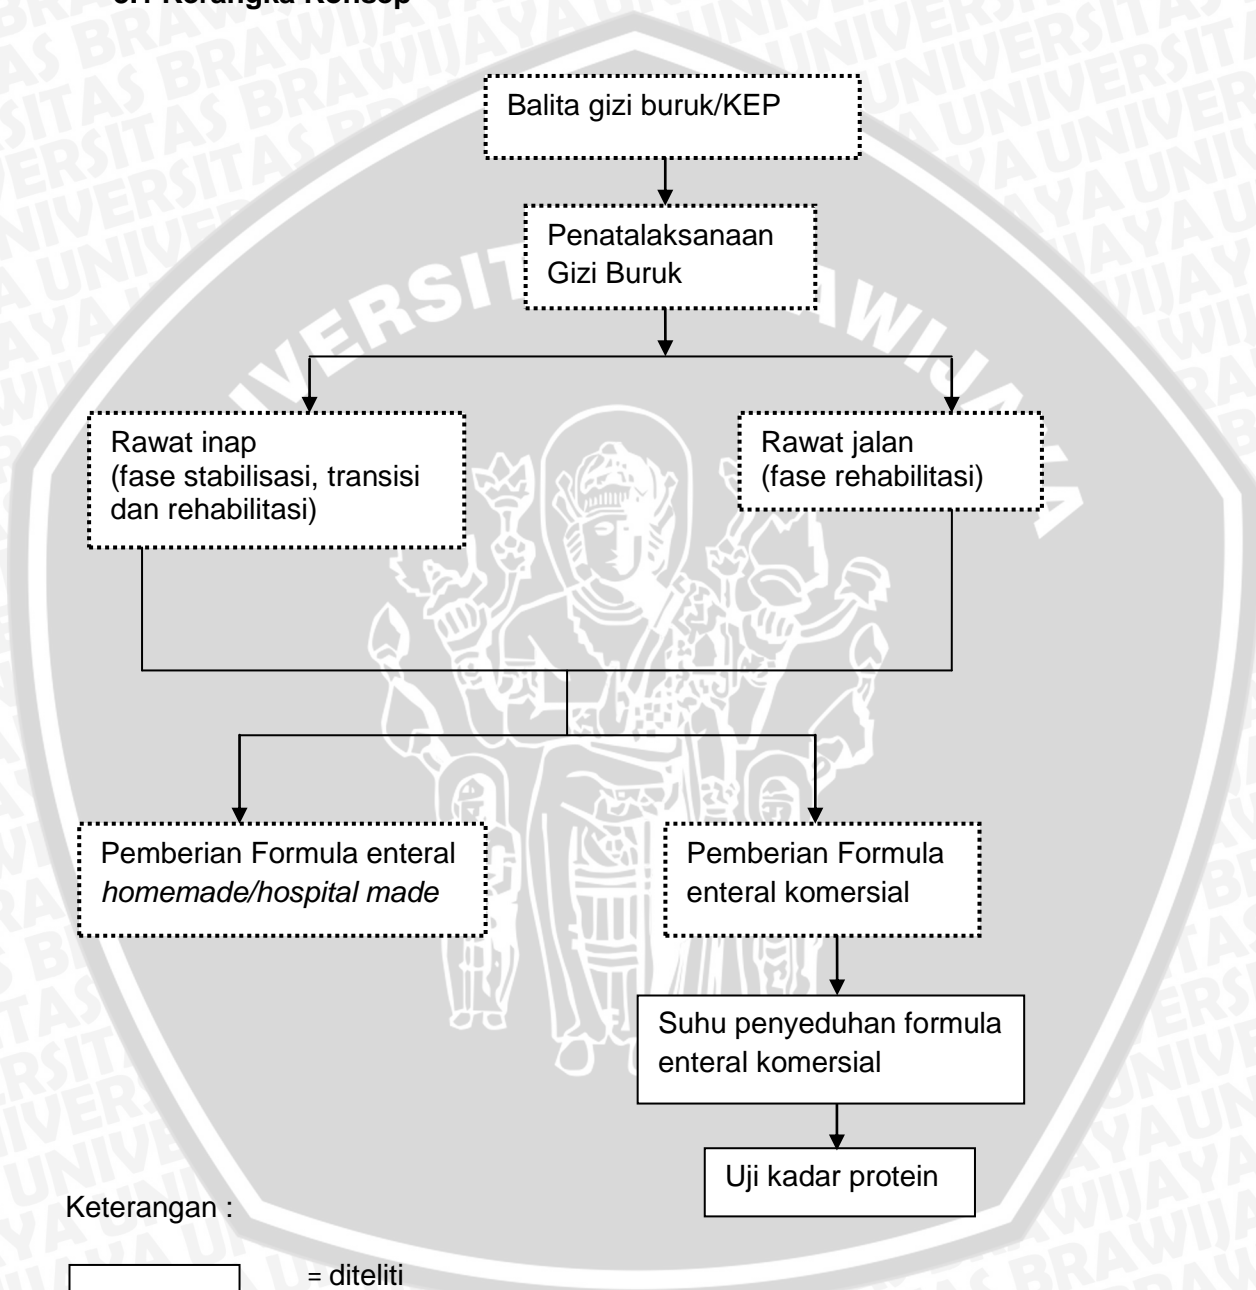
3.1 Kerangka Konsep

Balita gizi buruk/KEP

Penatalaksanaan Gizi Buruk

Rawat inap (fase stabilisasi, transisi dan rehabilitasi)

Rawat jalan (fase rehabilitasi)

Pemberian Formula enteral *homemade/hospital made*

Pemberian Formula enteral komersial

Suhu penyeduhan formula enteral komersial

Uji kadar protein

Keterangan :

= diteliti